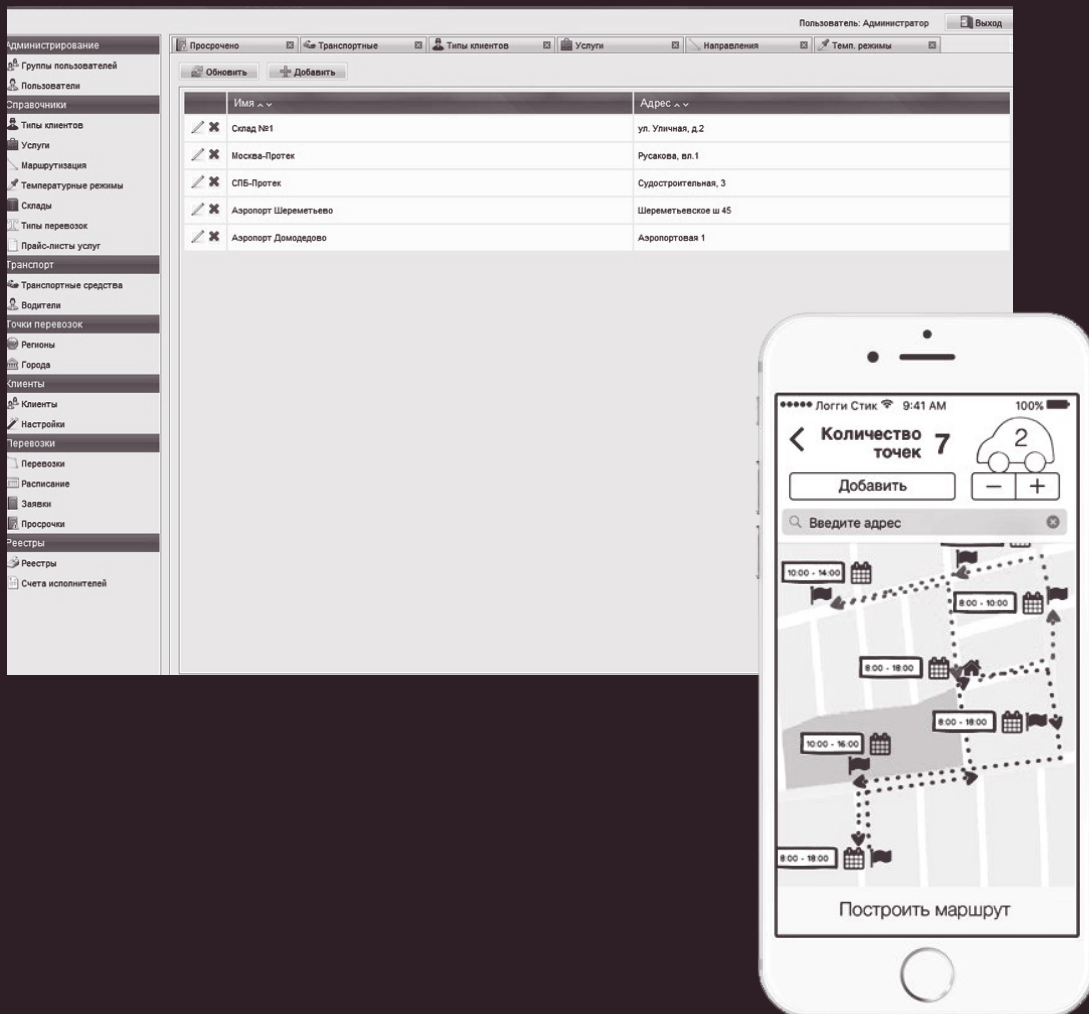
Пользователь: Администратор
Выход

Администрирование
Группы пользователей
Пользователи
Справочники
Типы клиентов
Услуги
Маршрутизация
Температурные режимы
Склады
Типы перевозок
Прайс-листы услуг
Транспорт
Транспортные средства
Водители
Точки перевозок
Регионы
Города
Клиенты
Клиенты
Настройки
Перевозки
Перевозки
Расписание
Заявки
Просрочки
Реестры
Реестры
Счета исполнителей

Просрочено | Транспортные | Типы клиентов | Услуги | Направления | Темп. режимы

Обновить
Добавить

| Имя | Адрес |
|---|---|
| Склад №1 | ул. Уличная, д.2 |
| Москва-Протек | Русакова, вл.1 |
| СПБ-Протек | Судостроительная, 3 |
| Аэропорт Шереметьево | Шереметьевское ш 45 |
| Аэропорт Домодедово | Аэропортовая 1 |

Логги Стик 9:41 AM 100%
Количество точек 7
2
Добавить
−
+
Введите адрес
10:00 - 14:00
8:00 - 10:00
8:00 - 18:00
8:00 - 18:00
10:00 - 16:00
8:00 - 18:00
Построить маршрут